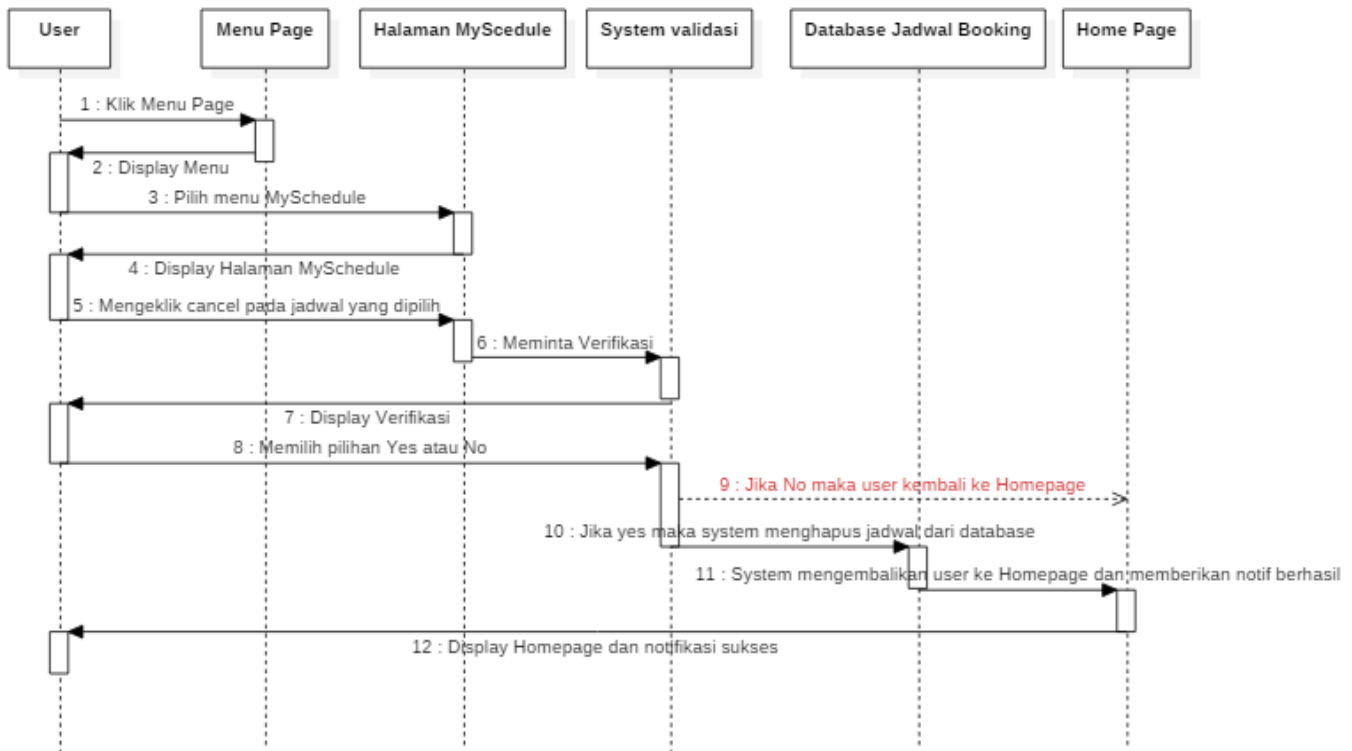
User

Menu Page

Halaman MyScedule

System validasi

Database Jadwal Booking

Home Page

1 : Klik Menu Page

2 : Display Menu

3 : Pilih menu MySchedule

4 : Display Halaman MySchedule

5 : Mengeklik cancel pada jadwal yang dipilih

6 : Meminta Verifikasi

7 : Display Verifikasi

8 : Memilih pilihan Yes atau No

9 : Jika No maka user kembali ke Homepage

10 : Jika yes maka system menghapus jadwal dari database

11 : System mengembalikan user ke Homepage dan memberikan notif berhasil

12 : Display Homepage dan notifikasi sukses